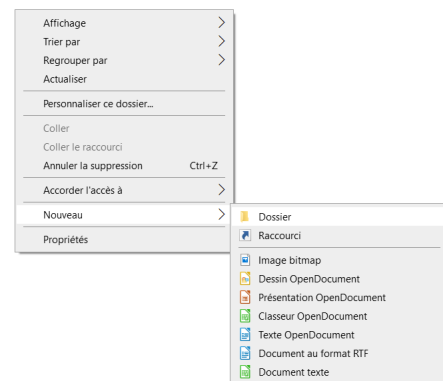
Affichage
Trier par
Regrouper par
Actualiser

Personnaliser ce dossier...

Coller
Coller le raccourci
Annuler la suppression Ctrl+Z

Accorder l'accès à

Nouveau

Propriétés

Dossier
Raccourci

Image bitmap
Dessin OpenDocument
Présentation OpenDocument
Classeur OpenDocument
Texte OpenDocument
Document au format RTF
Document texte